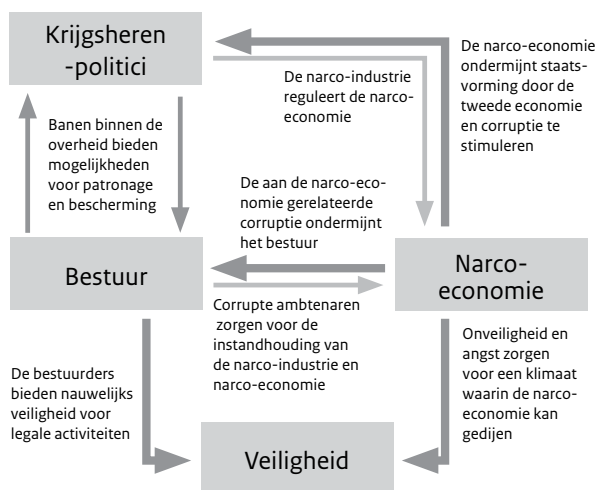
Krijgsheren -politici

De narco-economie ondermijnt staatsvorming door de tweede economie en corruptie te stimuleren

De narco-industrie reguleert de narco-economie

Banen binnen de overheid bieden mogelijkheden voor patronage en bescherming

De aan de narco-economie gerelateerde corruptie ondermijnt het bestuur

Bestuur

Narco-economie

Corrupte ambtenaren zorgen voor de instandhouding van de narco-industrie en narco-economie

De bestuurders bieden nauwelijks veiligheid voor legale activiteiten

Onveiligheid en angst zorgen voor een klimaat waarin de narco-economie kan gedijen

Veiligheid